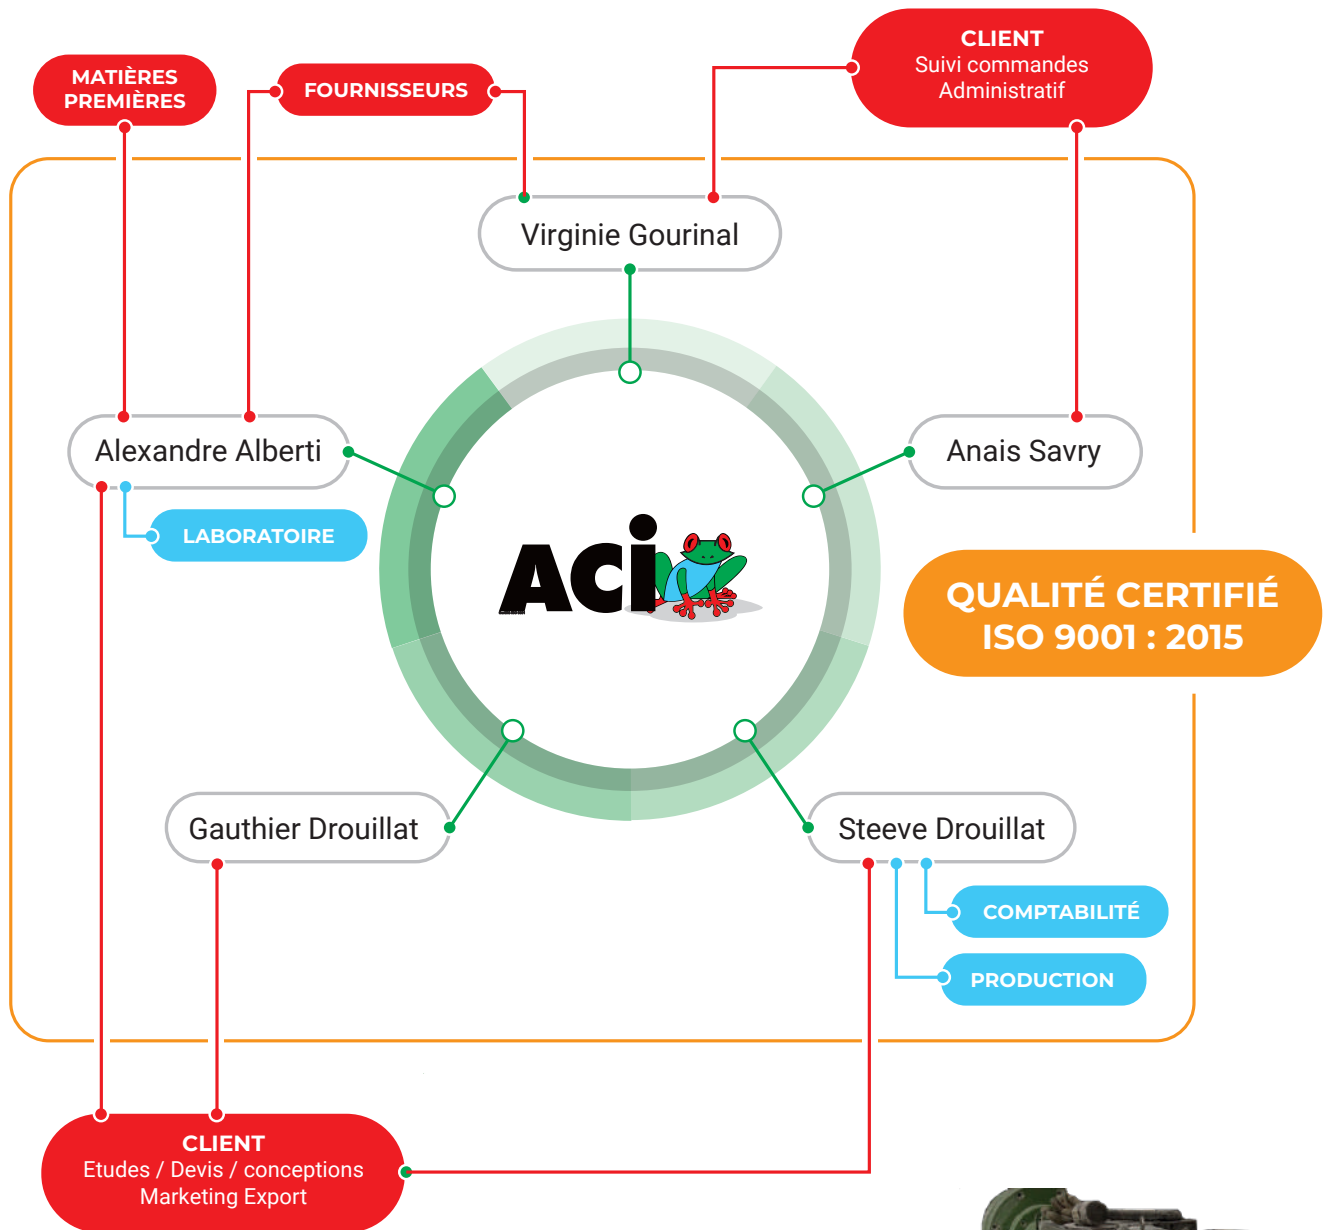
MATIÈRES PREMIÈRES

FOURNISSEURS

CLIENT
Suivi commandes
Administratif

Virginie Gourinal

Alexandre Alberti

Anais Savry

LABORATOIRE

ACI

QUALITÉ CERTIFIÉ
ISO 9001 : 2015

Gauthier Drouillat

Steeve Drouillat

COMPTABILITÉ

PRODUCTION

CLIENT
Etudes / Devis / conceptions
Marketing Export